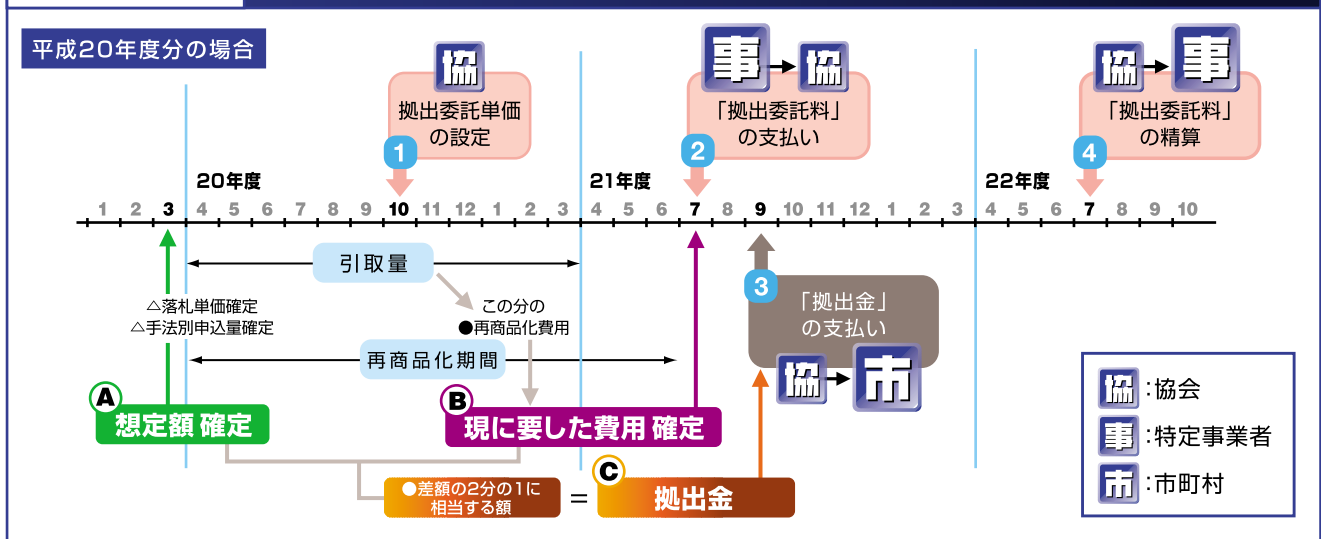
平成20年度分の場合

協
拠出委託単価の設定
1

事 → 協
「拠出委託料」の支払い
2

協 → 事
「拠出委託料」の精算
4

20年度
21年度
22年度

1 2 3 4 5 6 7 8 9 10 11 12 1 2 3 4 5 6 7 8 9 10 11 12 1 2 3 4 5 6 7 8 9 10

引取量

この分の
●再商品化費用

△落札単価確定
△手法別申込量確定

再商品化期間

3
「拠出金」の支払い
協 → 市

A 想定額 確定

B 現に要した費用 確定

●差額の2分の1に相当する額 = C 拠出金

協 :協会
事 :特定事業者
市 :市町村